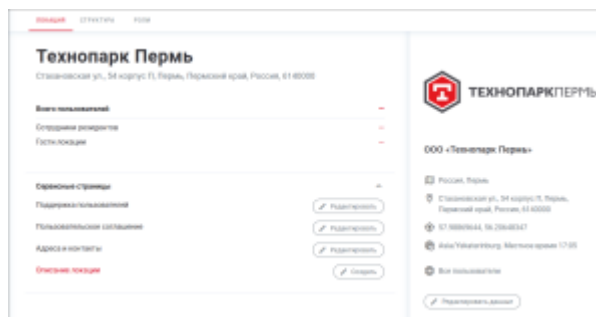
ЛОКАЦИЯ СТРУКТУРА РОЛИ

Технопарк Пермь

Стахановская ул., 54 корпус П, Пермь, Пермский край, Россия, 614000

Всего пользователей —

Сотрудники резидентов —

Гости локации —

Сервисные страницы

Поддержка пользователей Редактировать

Пользовательское соглашение Редактировать

Адреса и контакты Редактировать

Описание локации Создать

ТЕХНОПАРКПЕРМЬ

ООО «Технопарк Пермь»

Россия, Пермь

Стахановская ул., 54 корпус П, Пермь, Пермский край, Россия, 614000

57.98989644, 56.2064834?

Asia/Yekaterinburg. Местное время 17:05

Все пользователи

Редактировать данные